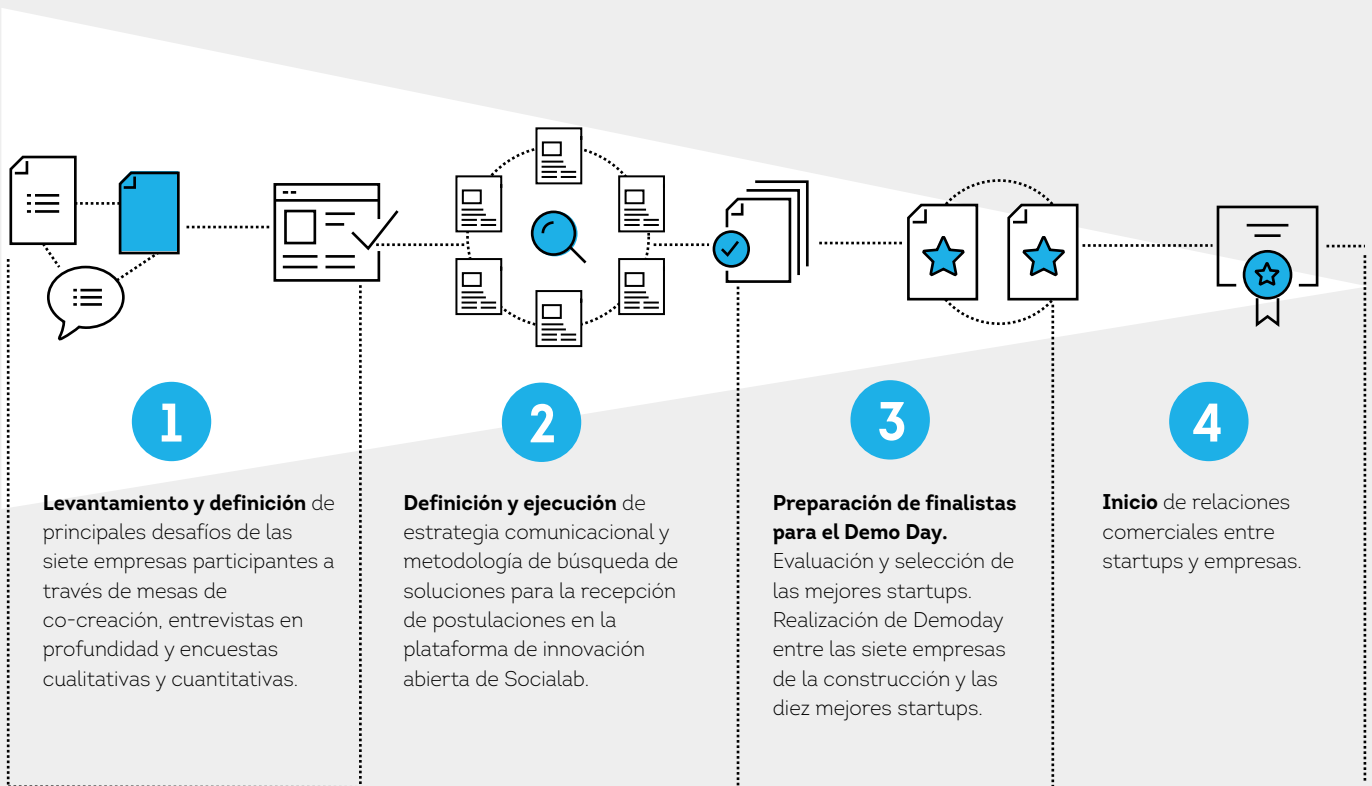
1

**Levantamiento y definición** de principales desafíos de las siete empresas participantes a través de mesas de co-creación, entrevistas en profundidad y encuestas cualitativas y cuantitativas.

2

**Definición y ejecución** de estrategia comunicacional y metodología de búsqueda de soluciones para la recepción de postulaciones en la plataforma de innovación abierta de Socialab.

3

**Preparación de finalistas para el Demo Day.** Evaluación y selección de las mejores startups. Realización de Demoday entre las siete empresas de la construcción y las diez mejores startups.

4

**Inicio** de relaciones comerciales entre startups y empresas.